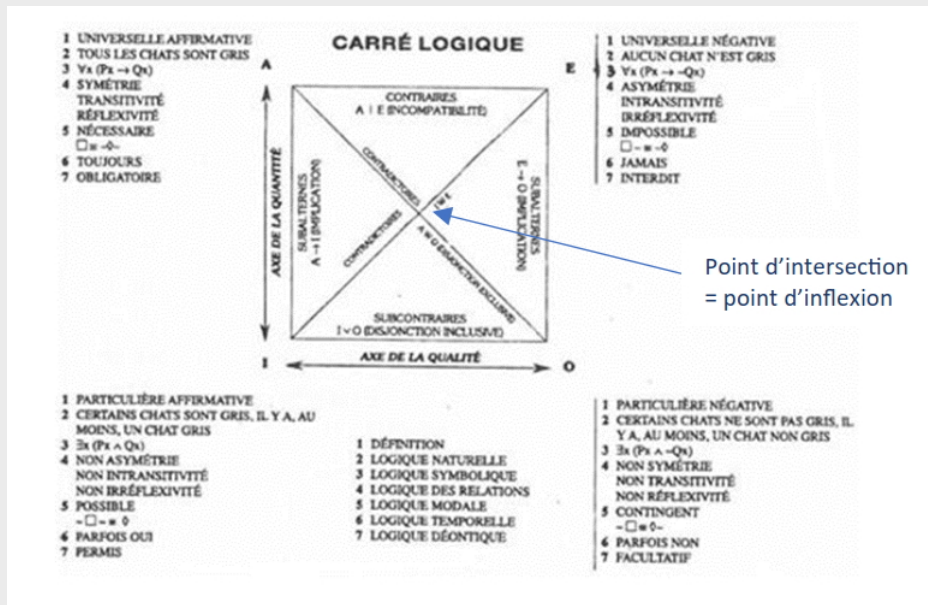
1 UNIVERSELLE AFFIRMATIVE
2 TOUS LES CHATS SONT GRIS
3 $\forall x\ (Px \rightarrow Qx)$
4 SYMÉTRIE TRANSITIVITÉ RÉFLEXIVITÉ
5 NÉCESSAIRE
$\square \equiv \neg\Diamond\neg$
6 TOUJOURS
7 OBLIGATOIRE

CARRÉ LOGIQUE

1 UNIVERSELLE NÉGATIVE
2 AUCUN CHAT N'EST GRIS
3 $\forall x\ (Px \rightarrow \neg Qx)$
4 ASYMÉTRIE INTRANSITIVITÉ IRRÉFLEXIVITÉ
5 IMPOSSIBLE
$\square\neg \equiv \neg\Diamond$
6 JAMAIS
7 INTERDIT

A

E

CONTRAIRES
A | E (INCOMPATIBILITÉ)

AXE DE LA QUANTITÉ

SUBALTERNES
A → I (IMPLICATION)

CONTRADICTOIRES

CONTRADICTOIRES

I W E

A W O (DISJONCTION EXCLUSIVE)

SUBALTERNES
E → O (IMPLICATION)

Point d'intersection
= point d'inflexion

SUBCONTRAIRES
I ∨ O (DISJONCTION INCLUSIVE)

I

AXE DE LA QUALITÉ

O

1 PARTICULIÈRE AFFIRMATIVE
2 CERTAINS CHATS SONT GRIS, IL Y A, AU MOINS, UN CHAT GRIS
3 $\exists x\ (Px \wedge Qx)$
4 NON ASYMÉTRIE NON INTRANSITIVITÉ NON IRRÉFLEXIVITÉ
5 POSSIBLE
$\neg\square\neg \equiv \Diamond$
6 PARFOIS OUI
7 PERMIS

1 DÉFINITION
2 LOGIQUE NATURELLE
3 LOGIQUE SYMBOLIQUE
4 LOGIQUE DES RELATIONS
5 LOGIQUE MODALE
6 LOGIQUE TEMPORELLE
7 LOGIQUE DÉONTIQUE

1 PARTICULIÈRE NÉGATIVE
2 CERTAINS CHATS NE SONT PAS GRIS, IL Y A, AU MOINS, UN CHAT NON GRIS
3 $\exists x\ (Px \wedge \neg Qx)$
4 NON SYMÉTRIE NON TRANSITIVITÉ NON RÉFLEXIVITÉ
5 CONTINGENT
$\neg\square \equiv \Diamond\neg$
6 PARFOIS NON
7 FACULTATIF